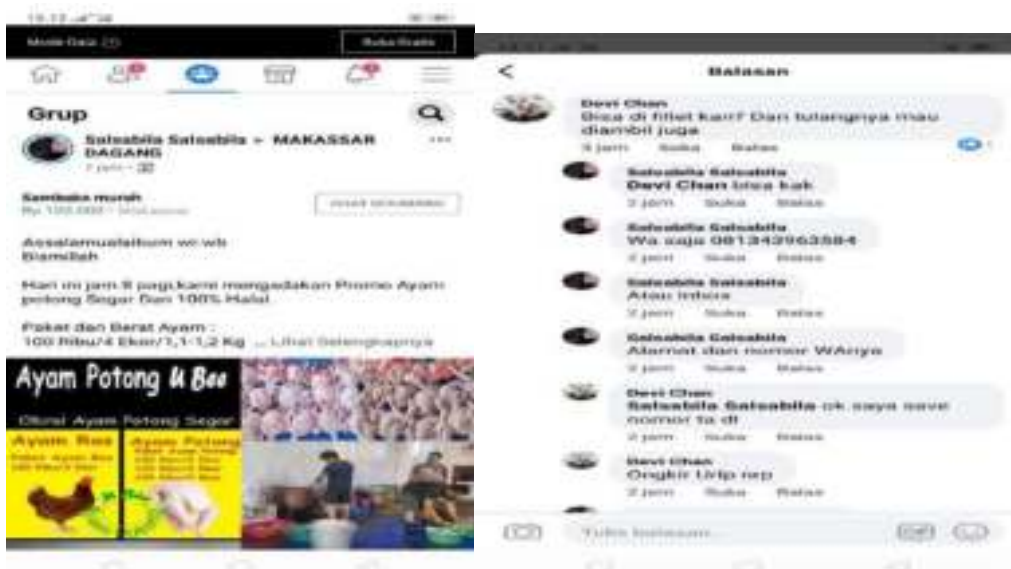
Grup

Salsabila Salsabila > MAKASSAR DAGANG
7 jam

Sembako murah
Rp 100.000

Assalamualaikum wr.wb
Bismillah

Hari ini jam 8 pagi,kami mengadakan Promo Ayam potong Segar Dan 100% Halal

Paket dan Berat Ayam :
100 Ribu/4 Ekor/1,1-1,2 Kg ... Lihat Selengkapnya

Ayam Potong U Bee
Ayam Bee
Ayam Potong

Balasan

Devi Chan
Bisa di fillet kan? Dan tulangnya mau diambil juga
9 jam Suka Balas

Salsabila Salsabila
Devi Chan bisa kak
2 jam Suka Balas

Salsabila Salsabila
Wa saja 081343963584
2 jam Suka Balas

Salsabila Salsabila
Atau inbox
2 jam Suka Balas

Salsabila Salsabila
Alamat dan nomor WAnya
2 jam Suka Balas

Devi Chan
Salsabila Salsabila ok saya save nomor ta di
2 jam Suka Balas

Devi Chan
Ongkir Urip nep
2 jam Suka Balas

Tulis balasan...